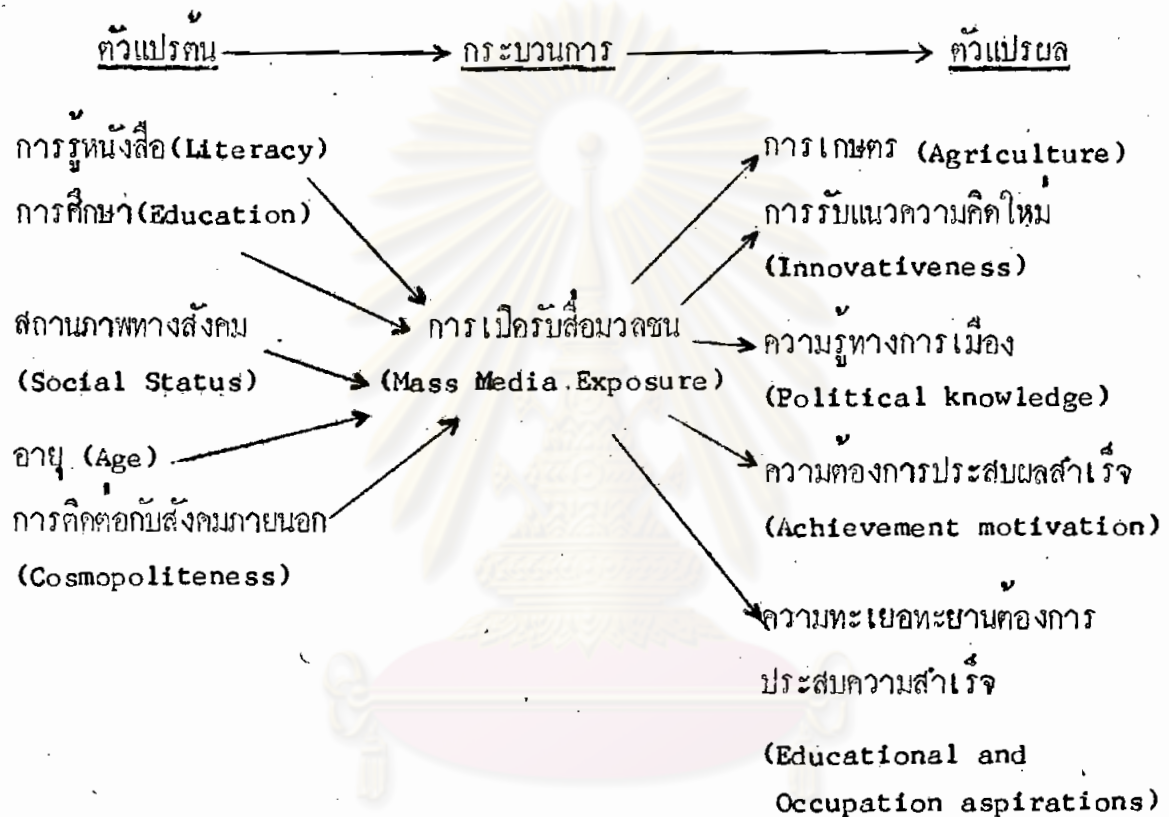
ตัวแปรต้น → กระบวนการ → ตัวแปรผล

การรู้หนังสือ(Literacy)
การศึกษา(Education)
สถานภาพทางสังคม (Social Status)
อายุ (Age)
การติดต่อกับสังคมภายนอก (Cosmopoliteness)

การเปิดรับสื่อมวลชน (Mass Media Exposure)

การเกษตร (Agriculture)
การรับแนวความคิดใหม่ (Innovativeness)
ความรู้ทางการเมือง (Political knowledge)
ความต้องการประสบผลสำเร็จ (Achievement motivation)
ความทะเยอทะยานต้องการประสบความสำเร็จ (Educational and Occupation aspirations)